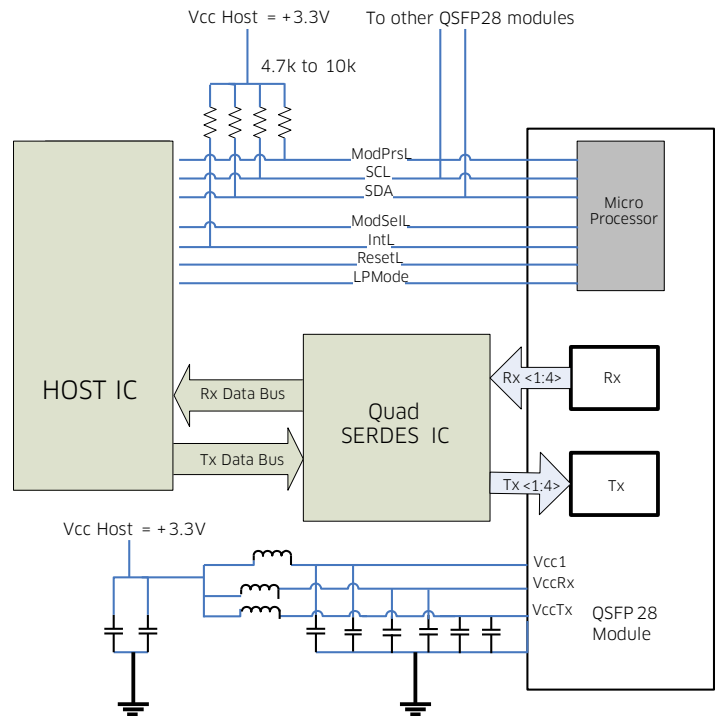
Vcc Host = +3.3V
To other QSFP28 modules
4.7k to 10k
ModPrsL
SCL
SDA
ModSelL
IntL
ResetL
LPMode
Micro Processor
HOST IC
Rx Data Bus
Tx Data Bus
Quad SERDES IC
Rx <1:4>
Rx
Tx <1:4>
Tx
Vcc Host = +3.3V
Vcc1
VccRx
VccTx
QSFP 28 Module